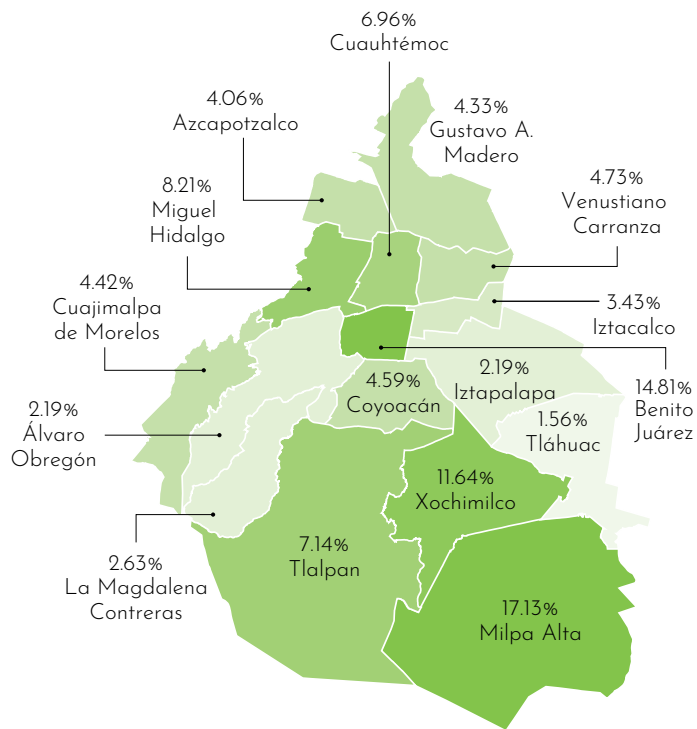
6.96%
Cuauhtémoc

4.06%
Azcapotzalco

4.33%
Gustavo A.
Madero

8.21%
Miguel
Hidalgo

4.73%
Venustiano
Carranza

4.42%
Cuajimalpa
de Morelos

3.43%
Iztacalco

14.81%
Benito
Juárez

2.19%
Iztapalapa

4.59%
Coyoacán

2.19%
Álvaro
Obregón

1.56%
Tláhuac

11.64%
Xochimilco

2.63%
La Magdalena
Contreras

7.14%
Tlalpan

17.13%
Milpa Alta